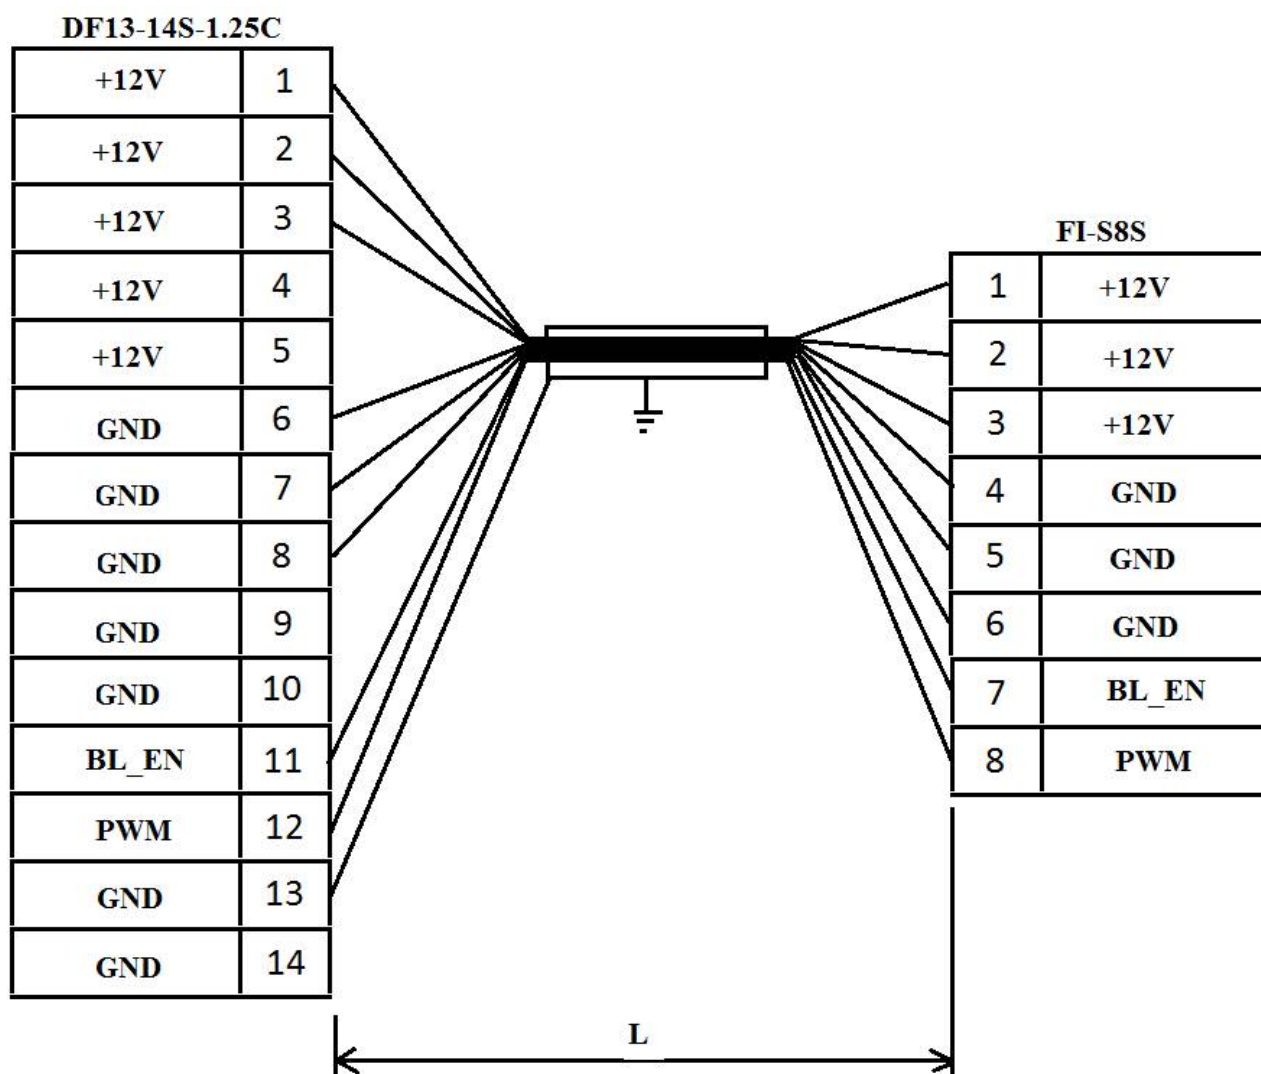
DF13-14S-1.25C

| +12V | 1 |
|---|---|
| +12V | 2 |
| +12V | 3 |
| +12V | 4 |
| +12V | 5 |
| GND | 6 |
| GND | 7 |
| GND | 8 |
| GND | 9 |
| GND | 10 |
| BL_EN | 11 |
| PWM | 12 |
| GND | 13 |
| GND | 14 |

FI-S8S

| 1 | +12V |
|---|---|
| 2 | +12V |
| 3 | +12V |
| 4 | GND |
| 5 | GND |
| 6 | GND |
| 7 | BL_EN |
| 8 | PWM |

L